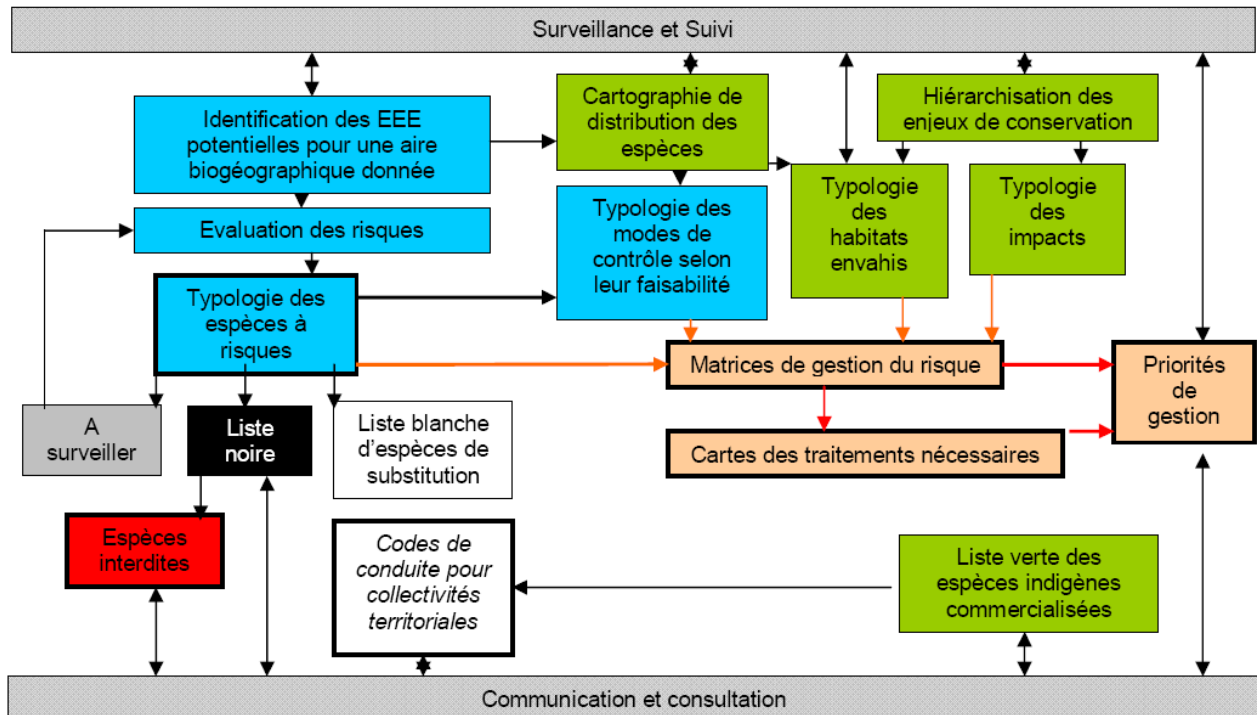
Surveillance et Suivi

Identification des EEE potentielles pour une aire biogéographique donnée

Cartographie de distribution des espèces

Hiérarchisation des enjeux de conservation

Evaluation des risques

Typologie des modes de contrôle selon leur faisabilité

Typologie des habitats envahis

Typologie des impacts

Typologie des espèces à risques

Matrices de gestion du risque

Priorités de gestion

A surveiller

Liste noire

Liste blanche d'espèces de substitution

Cartes des traitements nécessaires

Espèces interdites

*Codes de conduite pour collectivités territoriales*

Liste verte des espèces indigènes commercialisées

Communication et consultation